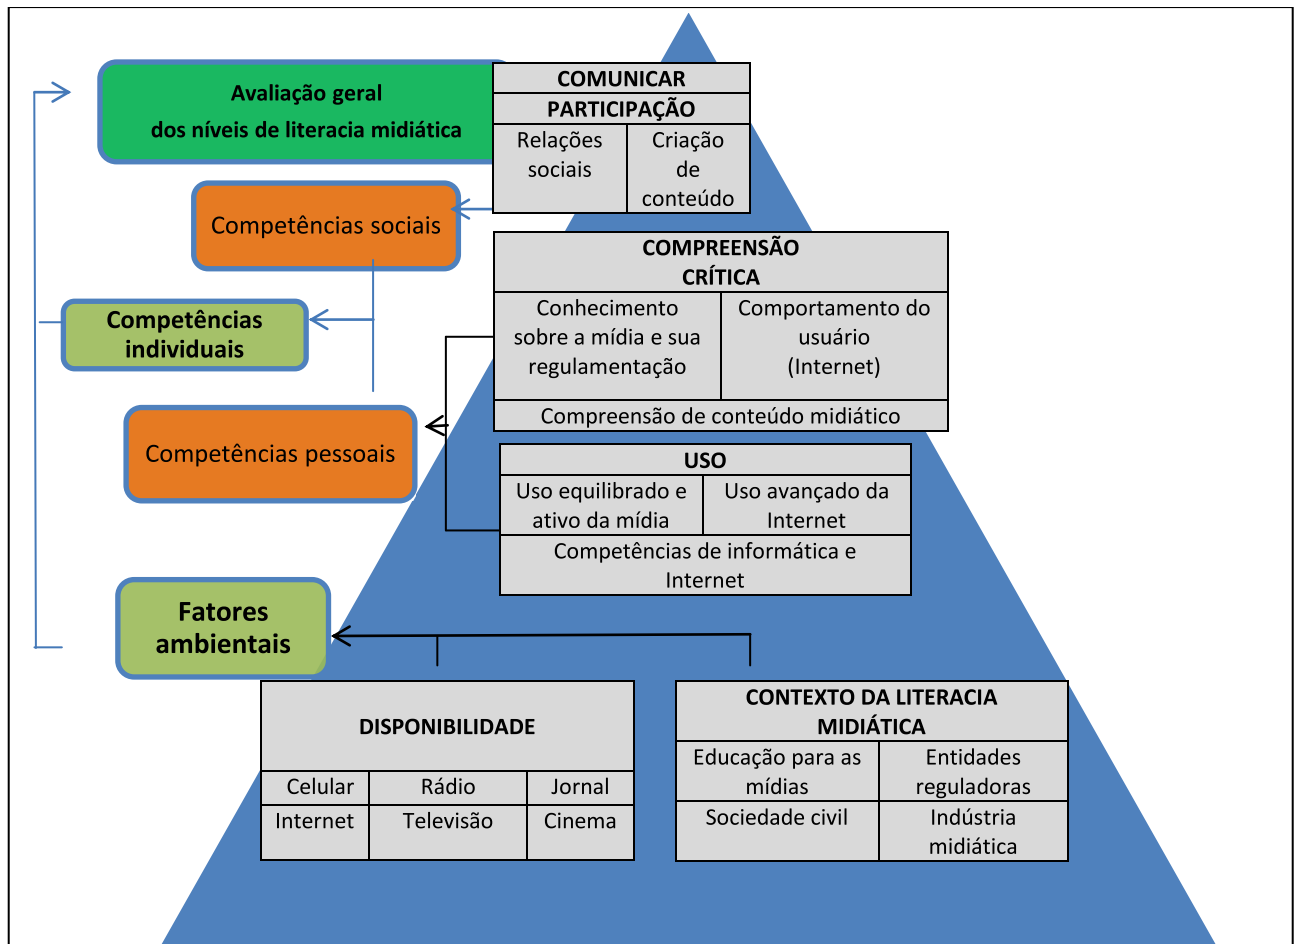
Avaliação geral dos níveis de literacia midiática

Competências sociais

Competências individuais

Competências pessoais

Fatores ambientais

| COMUNICAR | |
|---|---|
| PARTICIPAÇÃO | |
| Relações sociais | Criação de conteúdo |

| COMPREENSÃO CRÍTICA | |
|---|---|
| Conhecimento sobre a mídia e sua regulamentação | Comportamento do usuário (Internet) |
| Compreensão de conteúdo midiático | |

| USO | |
|---|---|
| Uso equilibrado e ativo da mídia | Uso avançado da Internet |
| Competências de informática e Internet | |

| DISPONIBILIDADE | | |
|---|---|---|
| Celular | Rádio | Jornal |
| Internet | Televisão | Cinema |

| CONTEXTO DA LITERACIA MIDIÁTICA | |
|---|---|
| Educação para as mídias | Entidades reguladoras |
| Sociedade civil | Indústria midiática |